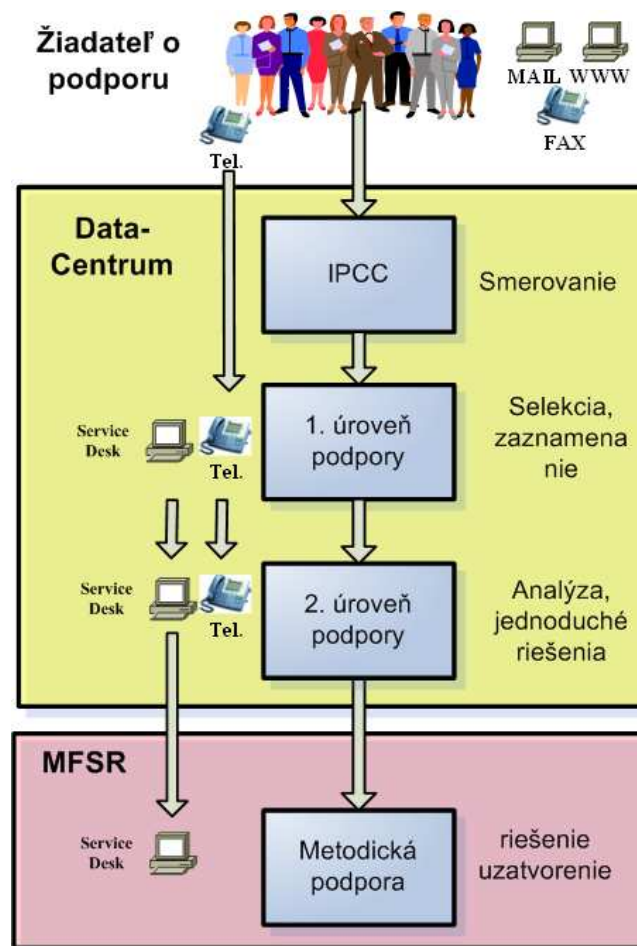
Žiadateľ o podporu

MAIL WWW

FAX

Tel.

Data-Centrum

IPCC

Smerovanie

Service Desk

Tel.

1. úroveň podpory

Selekcia, zaznamena nie

Service Desk

Tel.

2. úroveň podpory

Analýza, jednoduché riešenia

MFSR

Service Desk

Metodická podpora

riešenie uzatvorenie